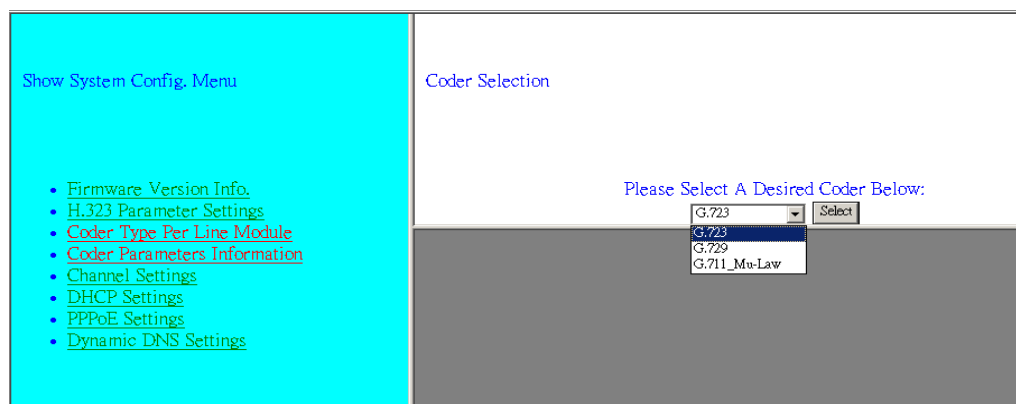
Show System Config. Menu

- Firmware Version Info.
- H.323 Parameter Settings
- Coder Type Per Line Module
- Coder Parameters Information
- Channel Settings
- DHCP Settings
- PPPoE Settings
- Dynamic DNS Settings

Coder Selection

Please Select A Desired Coder Below:

G.723

Select

G.723
G.729
G.711_Mu-Law